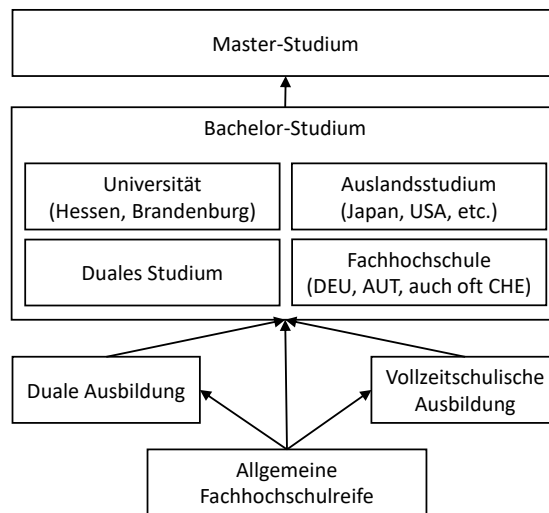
Master-Studium

Bachelor-Studium

Universität (Hessen, Brandenburg)

Auslandsstudium (Japan, USA, etc.)

Duales Studium

Fachhochschule (DEU, AUT, auch oft CHE)

Duale Ausbildung

Vollzeitschulische Ausbildung

Allgemeine Fachhochschulreife